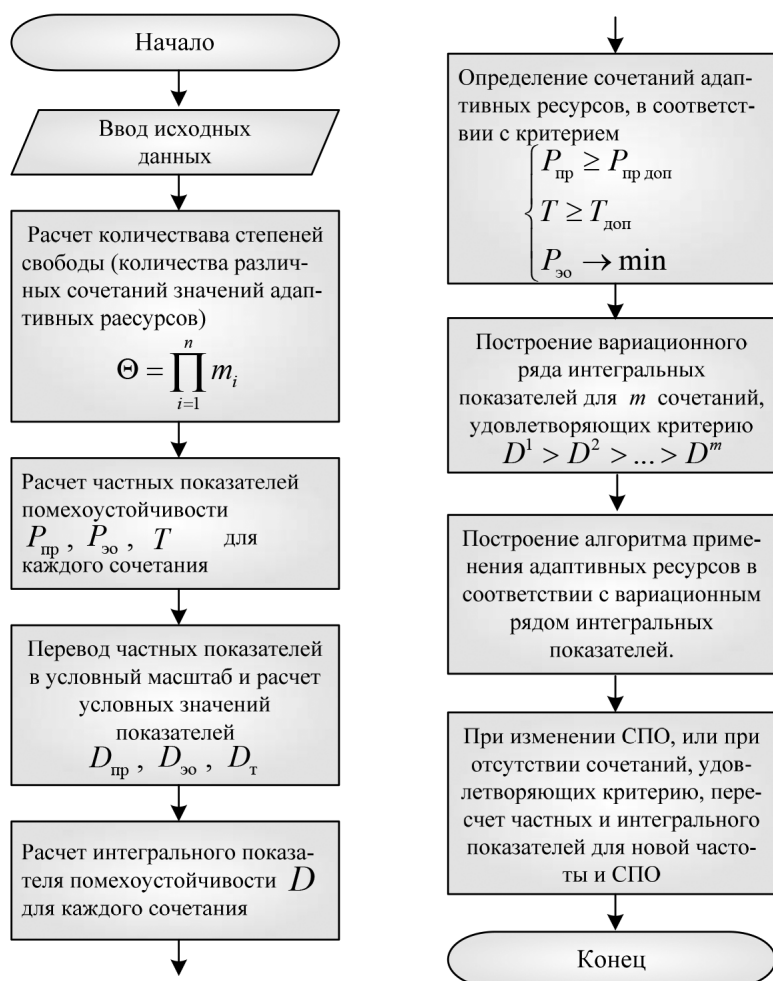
Начало

Ввод исходных данных

Расчет количествава степеней свободы (количества различных сочетаний значений адаптивных раесурсов)
$\Theta = \prod_{i=1}^{n} m_i$

Расчет частных показателей помехоустойчивости
$P_{\text{пр}}$, $P_{\text{эо}}$, $T$ для каждого сочетания

Перевод частных показателей в условный масштаб и расчет условных значений показателей
$D_{\text{пр}}$, $D_{\text{эо}}$, $D_{\text{т}}$

Расчет интегрального показателя помехоустойчивости $D$ для каждого сочетания

Определение сочетаний адаптивных ресурсов, в соответствии с критерием
$\begin{cases} P_{\text{пр}} \geq P_{\text{пр доп}} \\ T \geq T_{\text{доп}} \\ P_{\text{эо}} \to \min \end{cases}$

Построение вариационного ряда интегральных показателей для $m$ сочетаний, удовлетворяющих критерию
$D^1 > D^2 > ... > D^m$

Построение алгоритма применения адаптивных ресурсов в соответствии с вариационным рядом интегральных показателей.

При изменении СПО, или при отсутствии сочетаний, удовлетворяющих критерию, пересчет частных и интегрального показателей для новой частоты и СПО

Конец